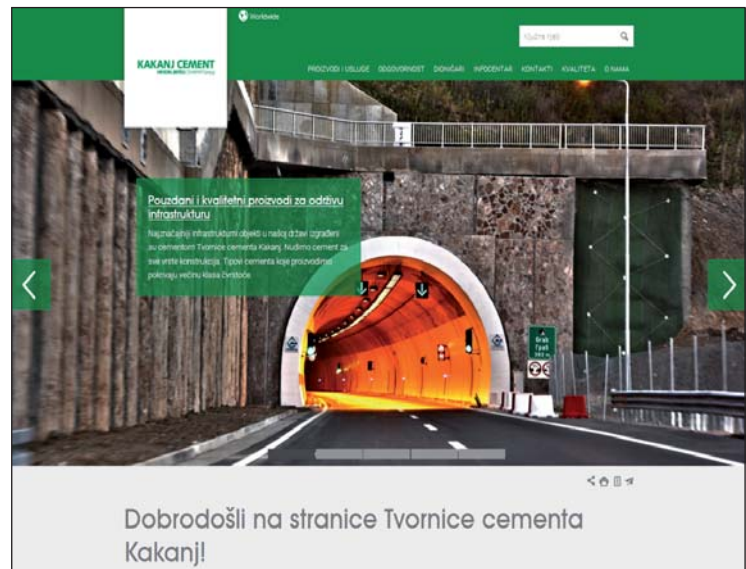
KAKANJ CEMENT
HEIDELBERGCEMENT Group

Worldwide

TRAŽENJE

PROIZVODI I USLUGE ODGOVORNOST DIONIČARI INFOCENTAR KONTAKTI KVALITETA O NAMA

Pouzdani i kvalitetni proizvodi za održivu infrastrukturu

Najznačajniji infrastrukturni objekti u našoj državi izgrađeni su cementom Tvornice cementa Kakanj. Nudimo cement za sve vrste konstrukcija. Tipovi cementa koje proizvodimo pokrivaju većinu klasa čvrstoće.

Dobrodošli na stranice Tvornice cementa Kakanj!